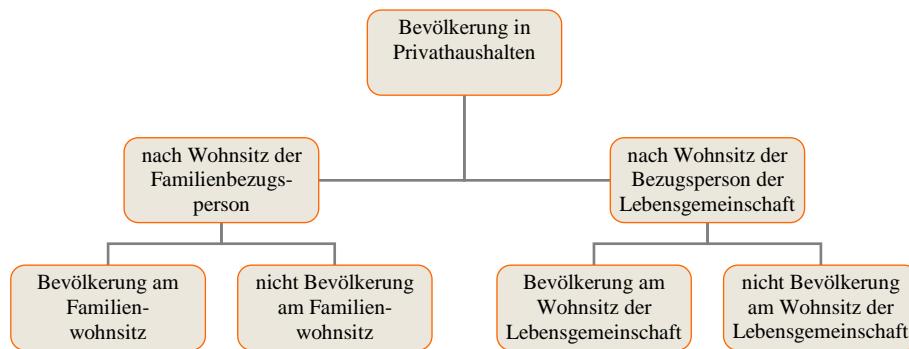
Bevölkerung in Privathaushalten

nach Wohnsitz der Familienbezugsperson

nach Wohnsitz der Bezugsperson der Lebensgemeinschaft

Bevölkerung am Familienwohnsitz

nicht Bevölkerung am Familienwohnsitz

Bevölkerung am Wohnsitz der Lebensgemeinschaft

nicht Bevölkerung am Wohnsitz der Lebensgemeinschaft